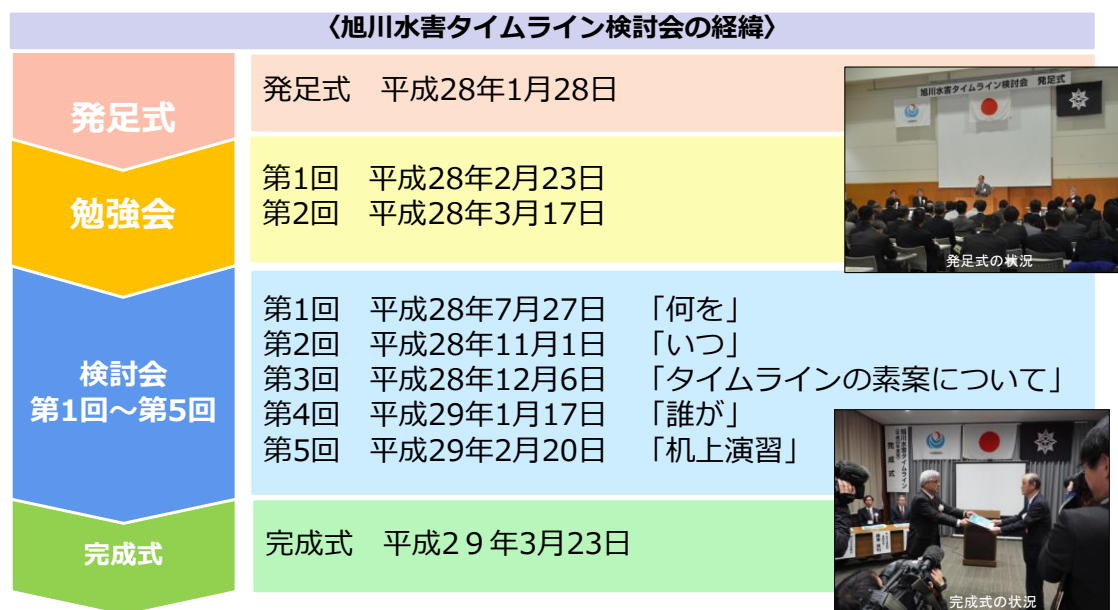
〈旭川水害タイムライン検討会の経緯〉

発足式

発足式　平成28年1月28日

旭川水害タイムライン検討会　発足式

発足式の状況

勉強会

第1回　平成28年2月23日
第2回　平成28年3月17日

検討会
第1回～第5回

第1回　平成28年7月27日　「何を」
第2回　平成28年11月1日　「いつ」
第3回　平成28年12月6日　「タイムラインの素案について」
第4回　平成29年1月17日　「誰が」
第5回　平成29年2月20日　「机上演習」

完成式

完成式　平成２９年3月23日

完成式の状況